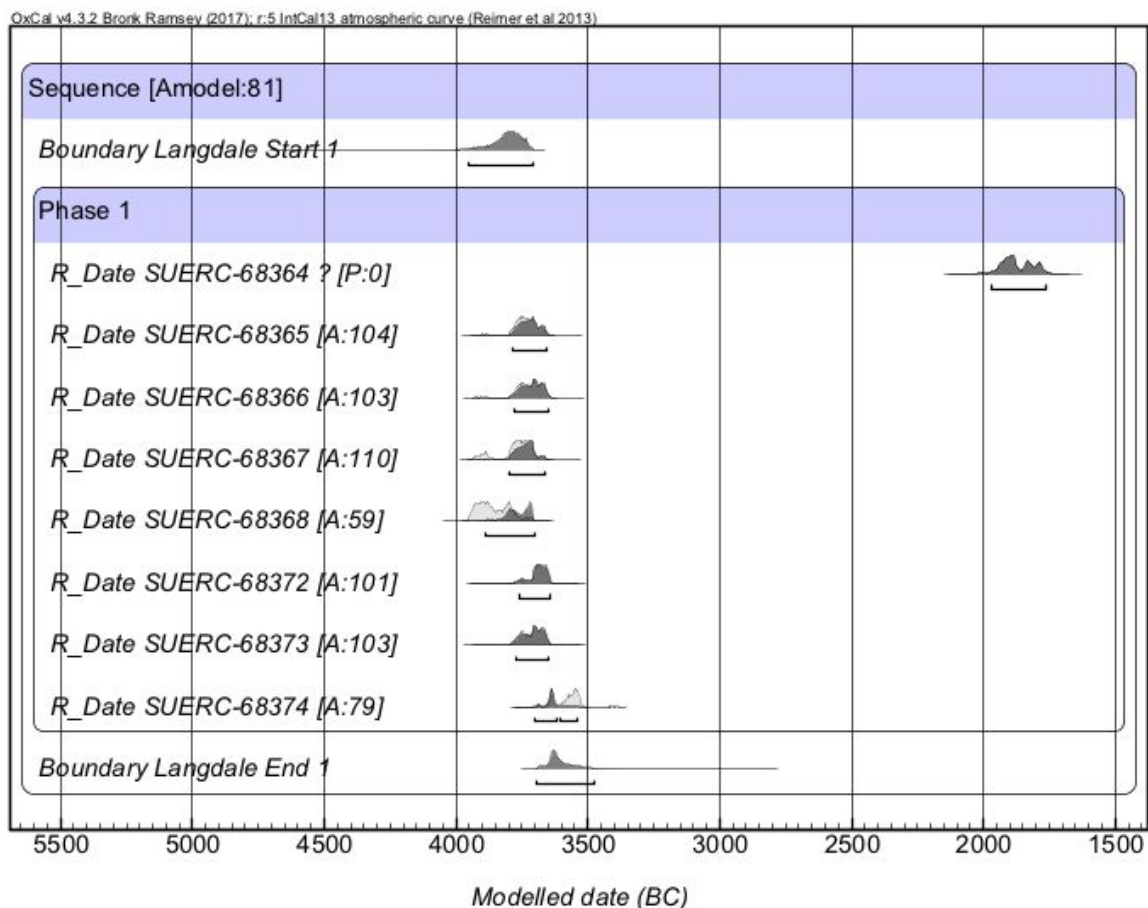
OxCal v4.3.2 Bronk Ramsey (2017); r:5 IntCal13 atmospheric curve (Reimer et al 2013)

Sequence [Amodel:81]

Boundary Langdale Start 1

Phase 1

R_Date SUERC-68364 ? [P:0]

R_Date SUERC-68365 [A:104]

R_Date SUERC-68366 [A:103]

R_Date SUERC-68367 [A:110]

R_Date SUERC-68368 [A:59]

R_Date SUERC-68372 [A:101]

R_Date SUERC-68373 [A:103]

R_Date SUERC-68374 [A:79]

Boundary Langdale End 1

5500 5000 4500 4000 3500 3000 2500 2000 1500

Modelled date (BC)